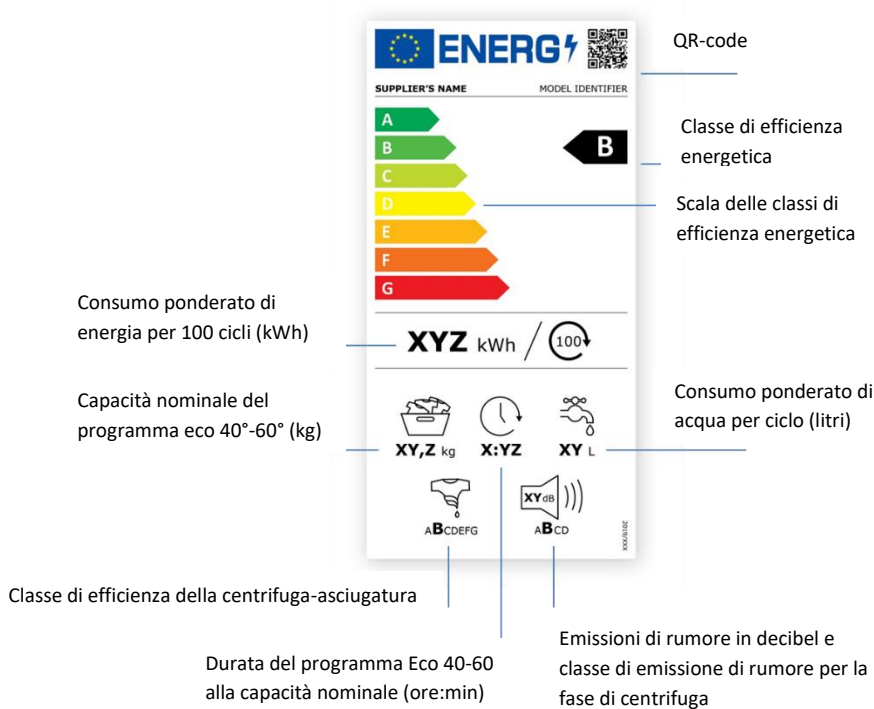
ENERG

QR-code

SUPPLIER'S NAME

MODEL IDENTIFIER

A
B
C
D
E
F
G

B

Classe di efficienza energetica

Scala delle classi di efficienza energetica

Consumo ponderato di energia per 100 cicli (kWh)

XYZ kWh / 100

Capacità nominale del programma eco 40°-60° (kg)

Consumo ponderato di acqua per ciclo (litri)

XY,Z kg

X:YZ

XY L

XY dB

ABCDEFG

ABCD

2019/XXX

Classe di efficienza della centrifuga-asciugatura

Emissioni di rumore in decibel e classe di emissione di rumore per la fase di centrifuga

Durata del programma Eco 40-60 alla capacità nominale (ore:min)